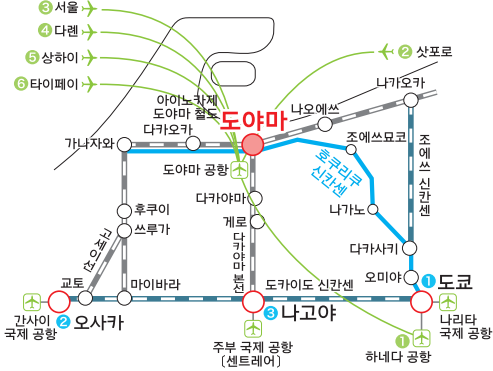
3 서울
4 다롄
5 상하이
6 타이페이
2 삿포로
나가오카
아이노카제 도야마 철도
나오에쓰
도야마
가나자와
다카오카
조에쓰묘코
조에쓰 신칸센
호쿠리쿠 신칸센
도야마 공항
다카야마
후쿠이
쓰루가
게로
다카야마 본선
나가노
호세이선
다카사키
교토
마이바라
오미야
1 도쿄
도카이도 신칸센
간사이 국제 공항
2 오사카
3 나고야
나리타 국제 공항
주부 국제 공항 (센트레어)
1 하네다 공항